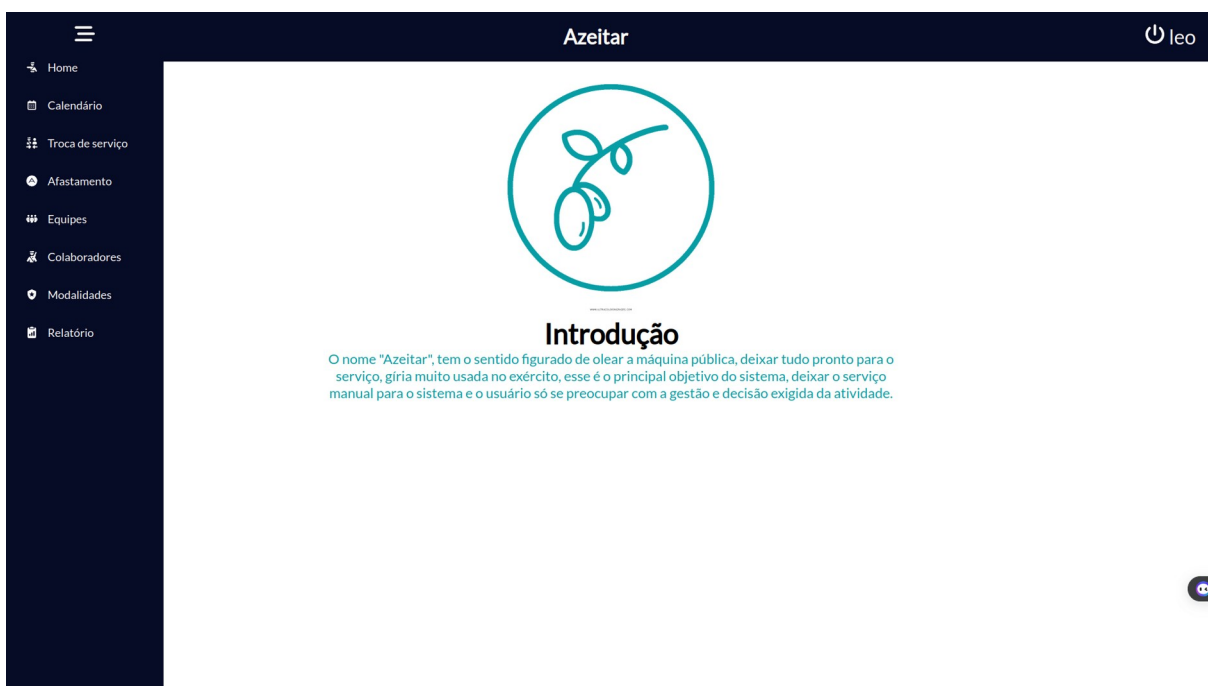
Azeitar

leo

Home

Calendário

Troca de serviço

Afastamento

Equipes

Colaboradores

Modalidades

Relatório

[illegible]

Introdução

O nome "Azeitar", tem o sentido figurado de olear a máquina pública, deixar tudo pronto para o serviço, gíria muito usada no exército, esse é o principal objetivo do sistema, deixar o serviço manual para o sistema e o usuário só se preocupar com a gestão e decisão exigida da atividade.